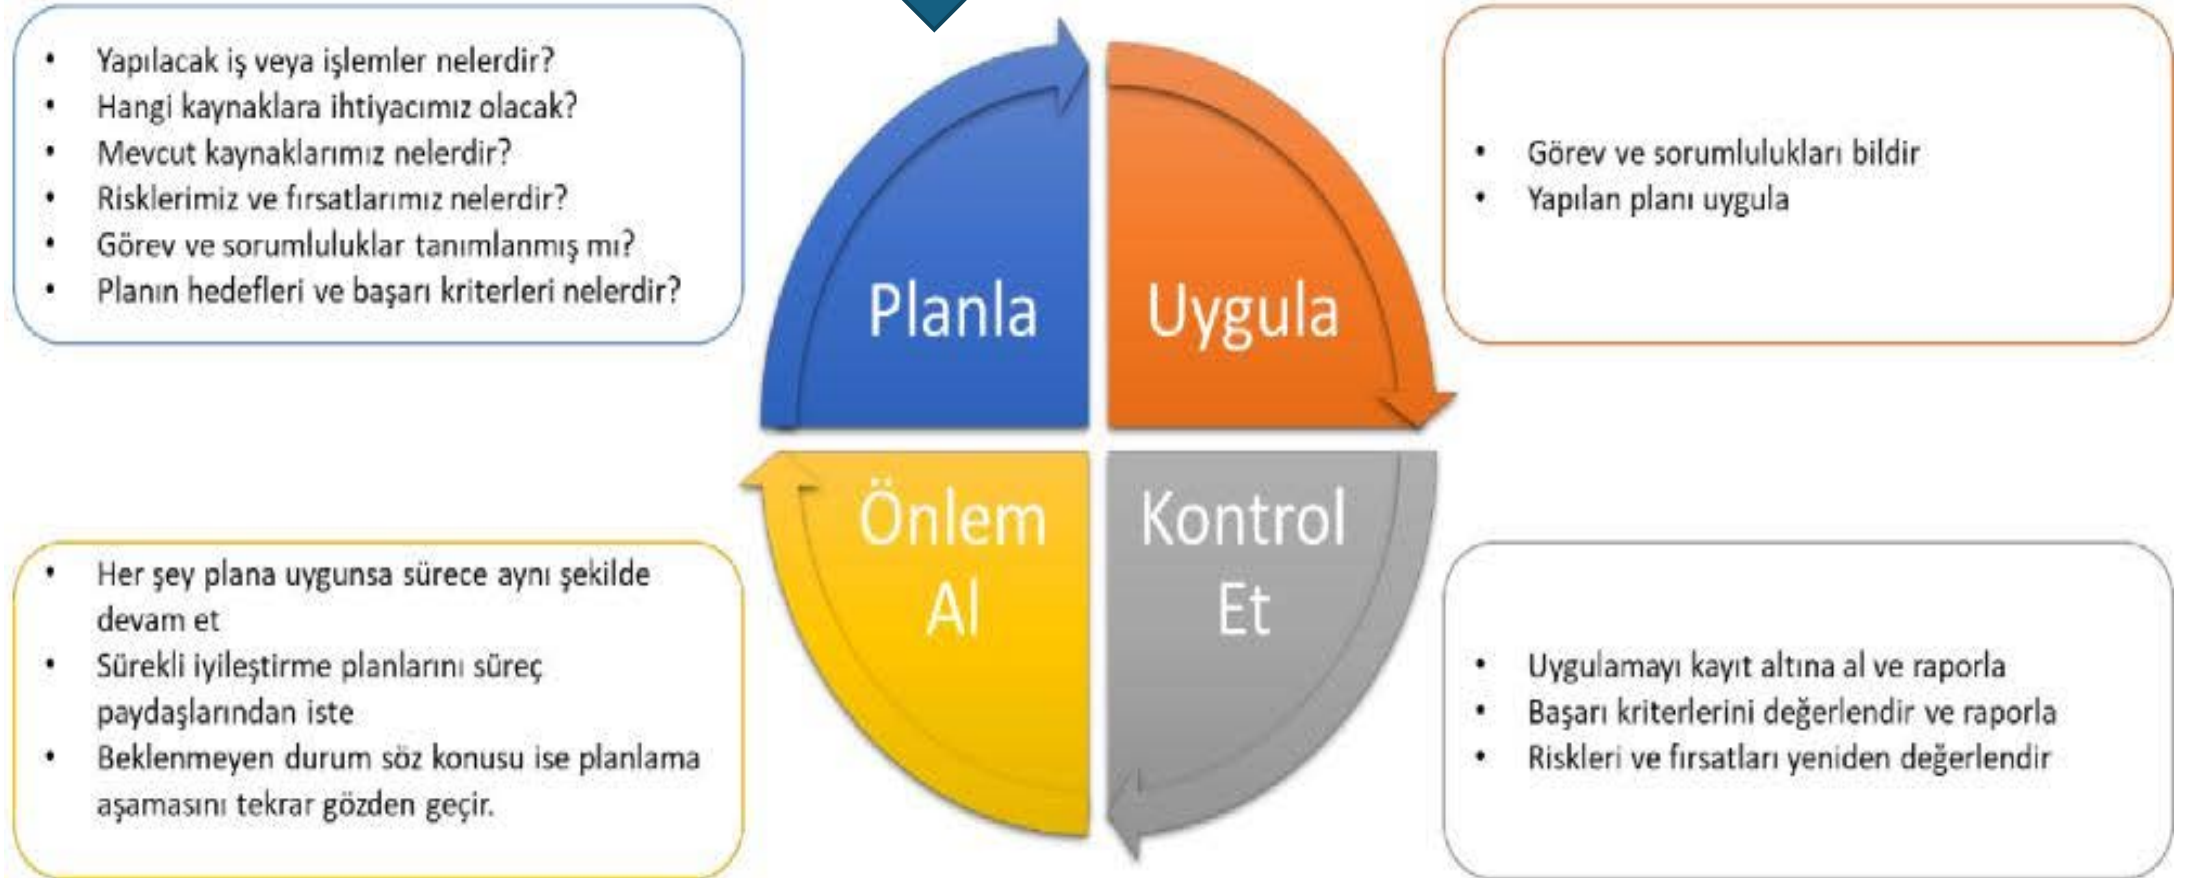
- Yapılacak iş veya işlemler nelerdir?
- Hangi kaynaklara ihtiyacımız olacak?
- Mevcut kaynaklarımız nelerdir?
- Risklerimiz ve fırsatlarımız nelerdir?
- Görev ve sorumluluklar tanımlanmış mı?
- Planın hedefleri ve başarı kriterleri nelerdir?

Planla

Uygula

- Görev ve sorumlulukları bildir
- Yapılan planı uygula

Önlem Al

Kontrol Et

- Her şey plana uygunsa sürece aynı şekilde devam et
- Sürekli iyileştirme planlarını süreç paydaşlarından iste
- Beklenmeyen durum söz konusu ise planlama aşamasını tekrar gözden geçir.

- Uygulamayı kayıt altına al ve raporla
- Başarı kriterlerini değerlendir ve raporla
- Riskleri ve fırsatları yeniden değerlendir